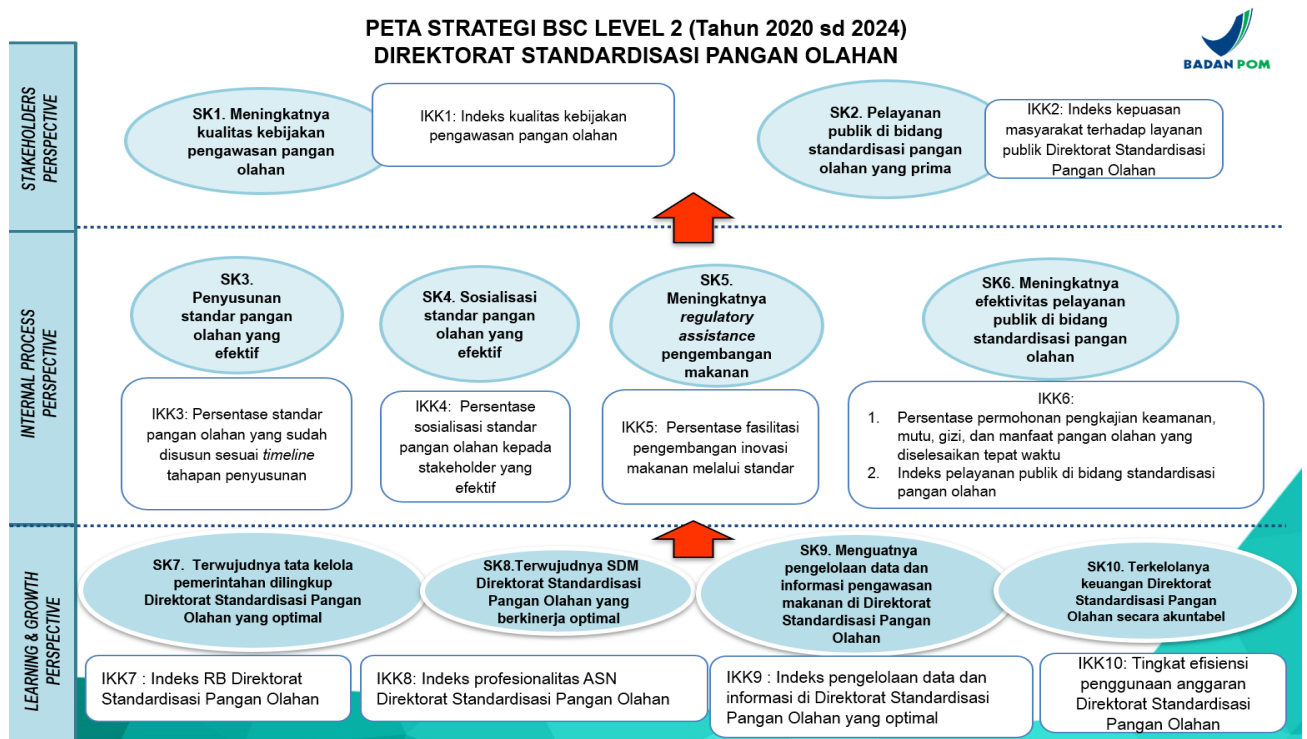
PETA STRATEGI BSC LEVEL 2 (Tahun 2020 sd 2024)
DIREKTORAT STANDARDISASI PANGAN OLAHAN

BADAN POM

STAKEHOLDERS PERSPECTIVE

SK1. Meningkatnya kualitas kebijakan pengawasan pangan olahan

IKK1: Indeks kualitas kebijakan pengawasan pangan olahan

SK2. Pelayanan publik di bidang standardisasi pangan olahan yang prima

IKK2: Indeks kepuasan masyarakat terhadap layanan publik Direktorat Standardisasi Pangan Olahan

INTERNAL PROCESS PERSPECTIVE

SK3. Penyusunan standar pangan olahan yang efektif

SK4. Sosialisasi standar pangan olahan yang efektif

SK5. Meningkatnya *regulatory assistance* pengembangan makanan

SK6. Meningkatnya efektivitas pelayanan publik di bidang standardisasi pangan olahan

IKK3: Persentase standar pangan olahan yang sudah disusun sesuai *timeline* tahapan penyusunan

IKK4: Persentase sosialisasi standar pangan olahan kepada stakeholder yang efektif

IKK5: Persentase fasilitasi pengembangan inovasi makanan melalui standar

IKK6:
1. Persentase permohonan pengkajian keamanan, mutu, gizi, dan manfaat pangan olahan yang diselesaikan tepat waktu
2. Indeks pelayanan publik di bidang standardisasi pangan olahan

LEARNING & GROWTH PERSPECTIVE

SK7. Terwujudnya tata kelola pemerintahan dilingkup Direktorat Standardisasi Pangan Olahan yang optimal

SK8.Terwujudnya SDM Direktorat Standardisasi Pangan Olahan yang berkinerja optimal

SK9. Menguatnya pengelolaan data dan informasi pengawasan makanan di Direktorat Standardisasi Pangan Olahan

SK10. Terkelolanya keuangan Direktorat Standardisasi Pangan Olahan secara akuntabel

IKK7 : Indeks RB Direktorat Standardisasi Pangan Olahan

IKK8: Indeks profesionalitas ASN Direktorat Standardisasi Pangan Olahan

IKK9 : Indeks pengelolaan data dan informasi di Direktorat Standardisasi Pangan Olahan yang optimal

IKK10: Tingkat efisiensi penggunaan anggaran Direktorat Standardisasi Pangan Olahan